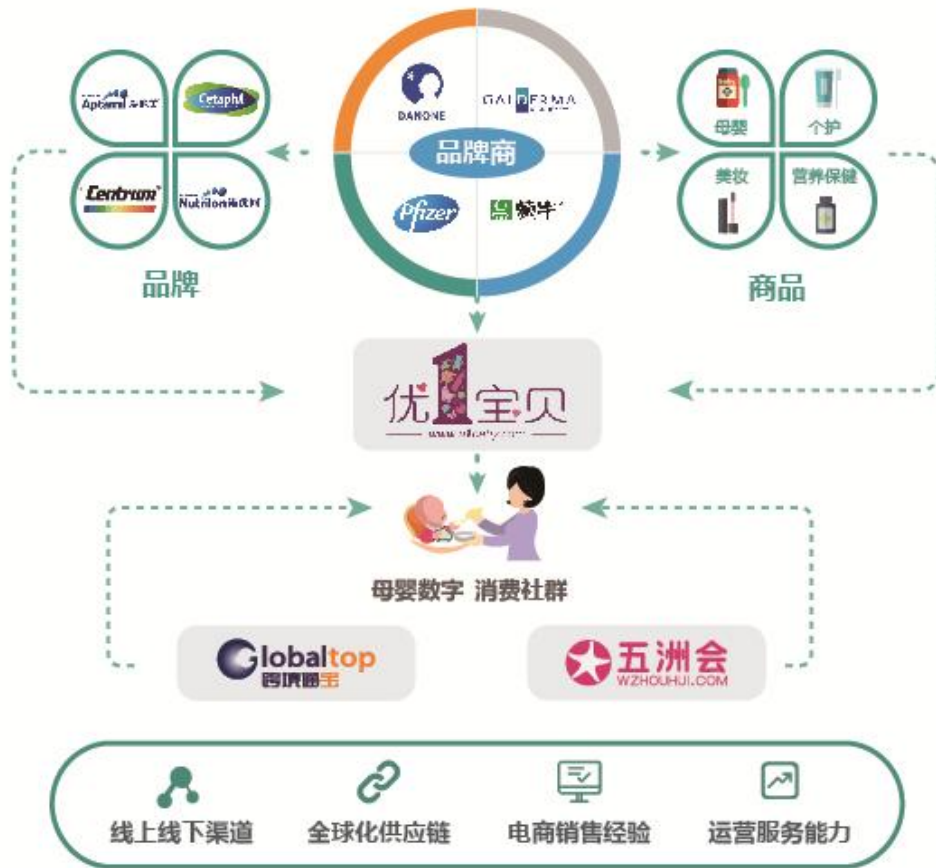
Aptamil 爱他美

Cetaphil

Centrum

Nutrilon 诺优能

品牌

DANONE

GALDERMA

品牌商

Pfizer

蒙牛

母婴

个护

美妆

营养保健

商品

优1宝贝

母婴数字 消费社群

Globaltop 跨境通宝

五洲会 WZHOUHUI.COM

线上线下渠道

全球化供应链

电商销售经验

运营服务能力